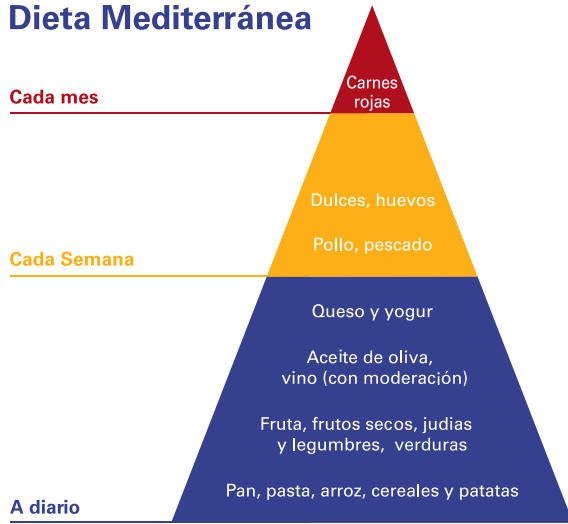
Dieta Mediterránea

Cada mes

Carnes rojas

Dulces, huevos

Pollo, pescado

Cada Semana

Queso y yogur

Aceite de oliva, vino (con moderación)

Fruta, frutos secos, judias y legumbres, verduras

Pan, pasta, arroz, cereales y patatas

A diario